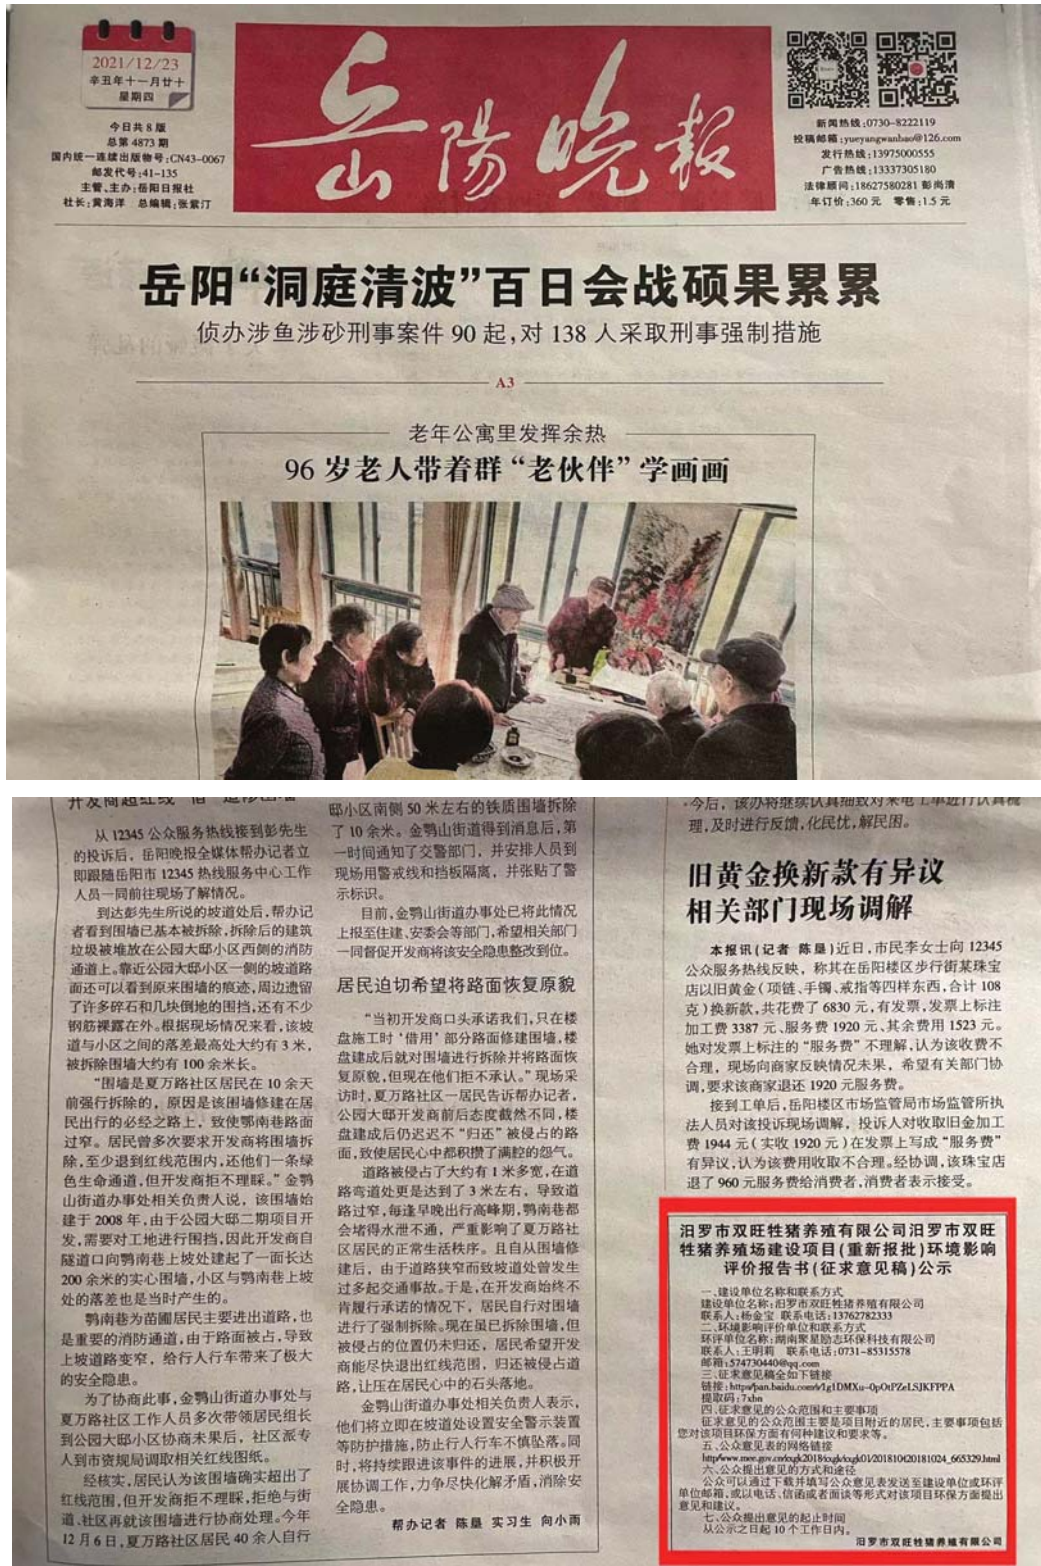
2021/12/23
辛丑年十一月廿十
星期四

今日共8版
总第4873期
国内统一连续出版物号:CN43-0067
邮发代号:41-135
主管、主办:岳阳日报社
社长:黄海洋 总编辑:张紫行

岳陽晚報

新闻热线:0730-8222119
投稿邮箱:yueyangwanbao@126.com
发行热线:13975000555
广告热线:13337305180
法律顾问:18627580281 彭尚清
年订价:360元 零售:1.5元

岳阳"洞庭清波"百日会战硕果累累
侦办涉鱼涉砂刑事案件90起,对138人采取刑事强制措施

A3

老年公寓里发挥余热
96岁老人带着群"老伙伴"学画画

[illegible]

从12345公众服务热线接到彭先生的投诉后,岳阳晚报全媒体帮办记者立即跟随岳阳市12345热线服务中心工作人员一同前往现场了解情况。

到达彭先生所说的坡道处后,帮办记者看到围墙已基本被拆除,拆除后的建筑垃圾被堆放在公园大邸小区西侧的消防通道上。靠近公园大邸小区一侧的坡道路面还可以看到原来围墙的痕迹,周边遗留了许多碎石和几块倒地的围挡,还有不少钢筋裸露在外。根据现场情况来看,该坡道与小区之间的落差最高处大约有3米,被拆除围墙大约有100余米长。

"围墙是夏万路社区居民在10余天前强行拆除的,原因是该围墙修建在居民出行的必经之路上,致使鹗南巷路面过窄。居民曾多次要求开发商将围墙拆除,至少退到红线范围内,还他们一条绿色生命通道,但开发商拒不理睬。"金鹗山街道办事处相关负责人说,该围墙始建于2008年,由于公园大邸二期项目开发,需要对工地进行围挡,因此开发商自隧道口向鹗南巷上坡处建起了一面长达200余米的实心围墙,小区与鹗南巷上坡处的落差也是当时产生的。

鹗南巷为苗圃居民主要进出道路,也是重要的消防通道,由于路面被占,导致上坡道路变窄,给行人行车带来了极大的安全隐患。

为了协商此事,金鹗山街道办事处与夏万路社区工作人员多次带领居民组长到公园大邸小区协商未果后,社区派专人到市资规局调取相关红线图纸。

经核实,居民认为该围墙确实超出了红线范围,但开发商拒不理睬,拒绝与街道、社区再就该围墙进行协商处理。今年12月6日,夏万路社区居民40余人自行

邸小区南侧50米左右的铁质围墙拆除了10余米。金鹗山街道得到消息后,第一时间通知了交警部门,并安排人员到现场用警戒线和挡板隔离,并张贴了警示标识。

目前,金鹗山街道办事处已将此情况上报至住建、安委会等部门,希望相关部门一同督促开发商将该安全隐患整改到位。

居民迫切希望将路面恢复原貌

"当初开发商口头承诺我们,只在楼盘施工时'借用'部分路面修建围墙,楼盘建成后就对围墙进行拆除并将路面恢复原貌,但现在他们拒不承认。"现场采访时,夏万路社区一居民告诉帮办记者,公园大邸开发商前后态度截然不同,楼盘建成后仍迟迟不"归还"被侵占的路面,致使居民心中都积攒了满腔的怨气。

道路被侵占了大约有1米多宽,在道路弯道处更是达到了3米左右,导致道路过窄,每逢早晚出行高峰期,鹗南巷都会堵得水泄不通,严重影响了夏万路社区居民的正常生活秩序。且自从围墙修建后,由于道路狭窄而致坡道处曾发生过多起交通事故。于是,在开发商始终不肯履行承诺的情况下,居民自行对围墙进行了强制拆除。现在虽已拆除围墙,但被侵占的位置仍未归还,居民希望开发商能尽快退出红线范围,归还被侵占道路,让压在居民心中的石头落地。

金鹗山街道办事处相关负责人表示,他们将立即在坡道处设置安全警示装置等防护措施,防止行人行车不慎坠落。同时,将持续跟进该事件的进展,并积极开展协调工作,力争尽快化解矛盾,消除安全隐患。

帮办记者 陈晏 实习生 向小雨

今后,该办将继续认真细致对来电工单进行认真梳理,及时进行反馈,化民忧,解民困。

旧黄金换新款有异议
相关部门现场调解

本报讯(记者 陈晏)近日,市民李女士向12345公众服务热线反映,称其在岳阳楼区步行街某珠宝店以旧黄金(项链、手镯、戒指等四样东西,合计108克)换新款,共花费了6830元,有发票,发票上标注加工费3387元、服务费1920元、其余费用1523元。她对发票上标注的"服务费"不理解,认为该收费不合理,现场向商家反映情况未果,希望有关部门协调,要求该商家退还1920元服务费。

接到工单后,岳阳楼区市场监管局市场监管所执法人员对该投诉现场调解,投诉人对收取旧金加工费1944元(实收1920元)在发票上写成"服务费"有异议,认为该费用收取不合理。经协调,该珠宝店退了960元服务费给消费者,消费者表示接受。

汨罗市双旺牲猪养殖有限公司汨罗市双旺牲猪养殖场建设项目(重新报批)环境影响评价报告书(征求意见稿)公示

一、建设单位名称和联系方式
建设单位名称:汨罗市双旺牲猪养殖有限公司
联系人:杨金宝 联系电话:13762782333
二、环境影响评价单位和联系方式
环评单位名称:湖南聚星励志环保科技有限公司
联系人:王明莉 联系电话:0731-85315578
邮箱:574730440@qq.com
三、征求意见稿全文如下链接
链接:https//pan.baidu.com/s/1g1DMXu-0pOtPZeLSJKFPPA
提取码:7xhn
四、征求意见的公众范围和主要事项
征求意见的公众范围主要是项目附近的居民,主要事项包括您对该项目环保方面有何种建议和要求等。
五、公众意见表的网络链接
http://www.mee.gov.cn/xxgk2018/xxgk/xxgk01/201810/t20181024_665329.html
六、公众提出意见的方式和途径
公众可以通过下载并填写公众意见表发送至建设单位或环评单位邮箱,或以电话、信函或者面谈等形式对该项目环保方面提出意见和建议。
七、公众提出意见的起止时间
从公示之日起10个工作日内。

汨罗市双旺牲猪养殖有限公司